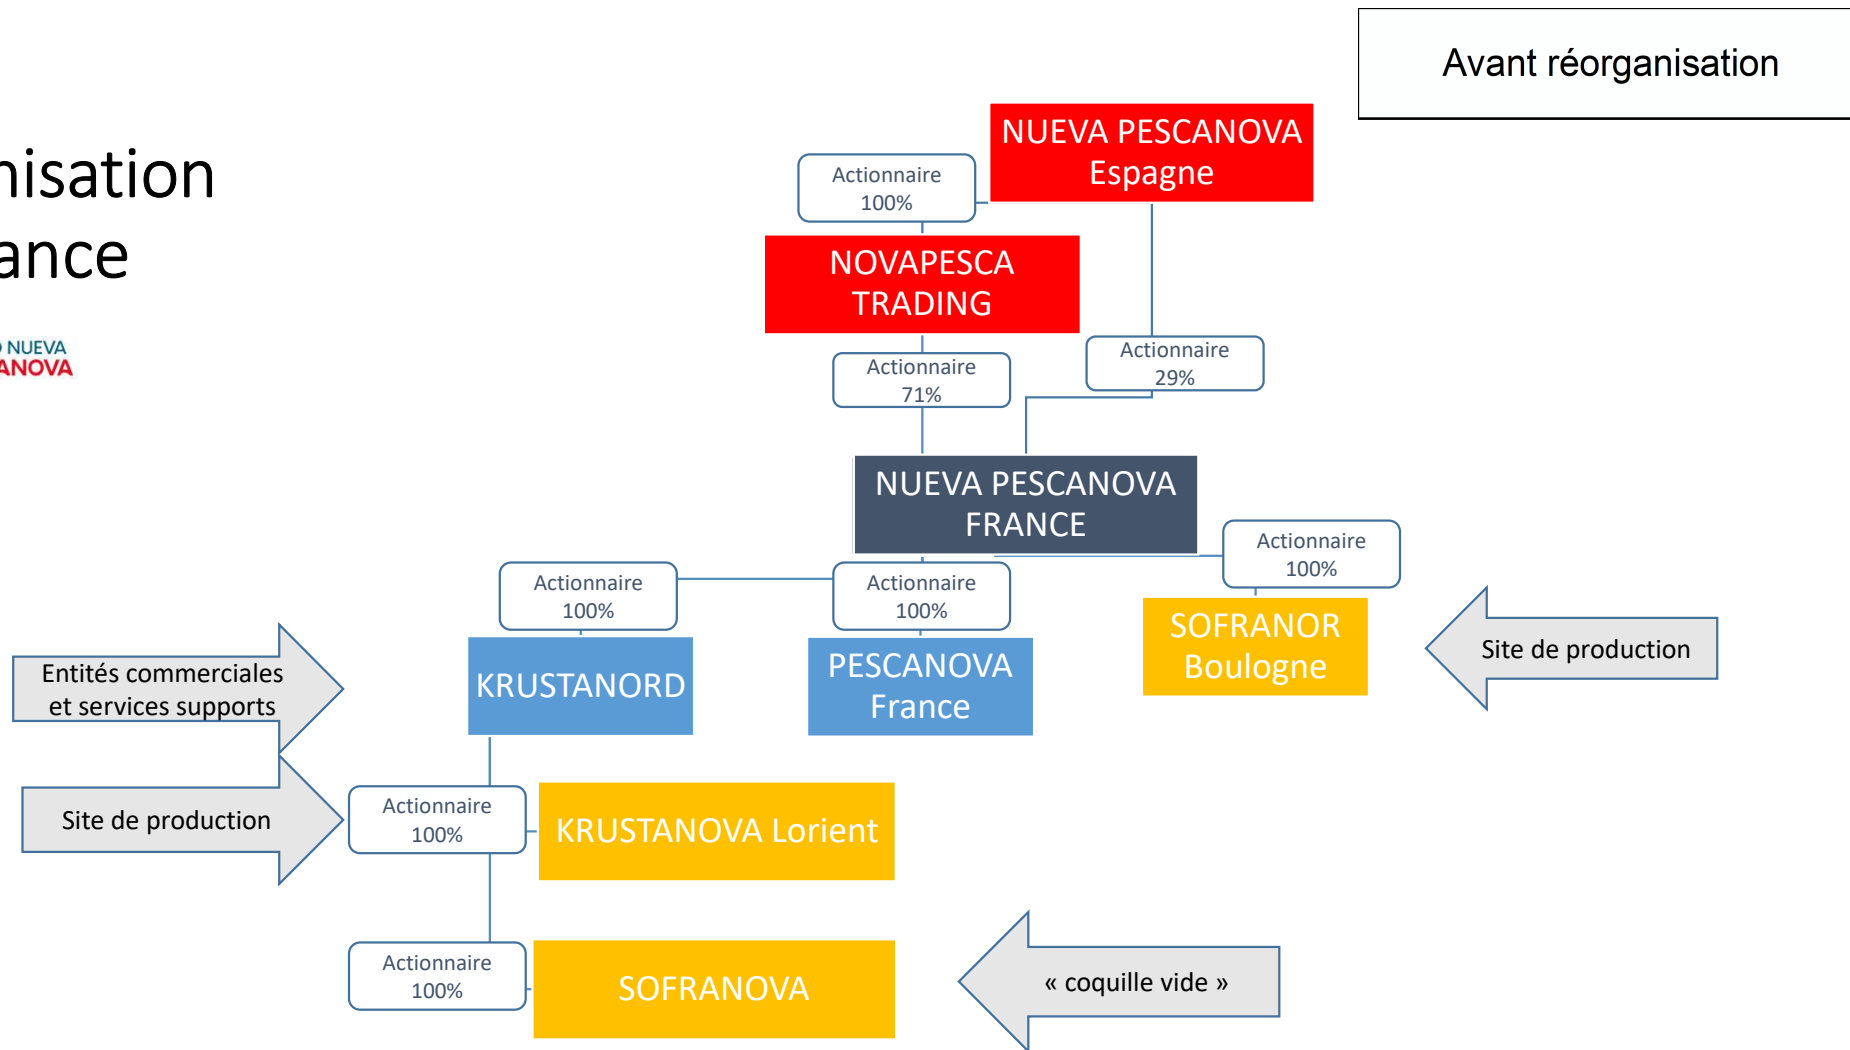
Avant réorganisation

nisation
ance

NUEVA
ANOVA

NUEVA PESCANOVA Espagne

Actionnaire 100%

NOVAPESCA TRADING

Actionnaire 71%

Actionnaire 29%

NUEVA PESCANOVA FRANCE

Actionnaire 100%

Actionnaire 100%

Actionnaire 100%

SOFRANOR Boulogne

Site de production

Entités commerciales et services supports

KRUSTANORD

PESCANOVA France

Site de production

Actionnaire 100%

KRUSTANOVA Lorient

Actionnaire 100%

SOFRANOVA

« coquille vide »